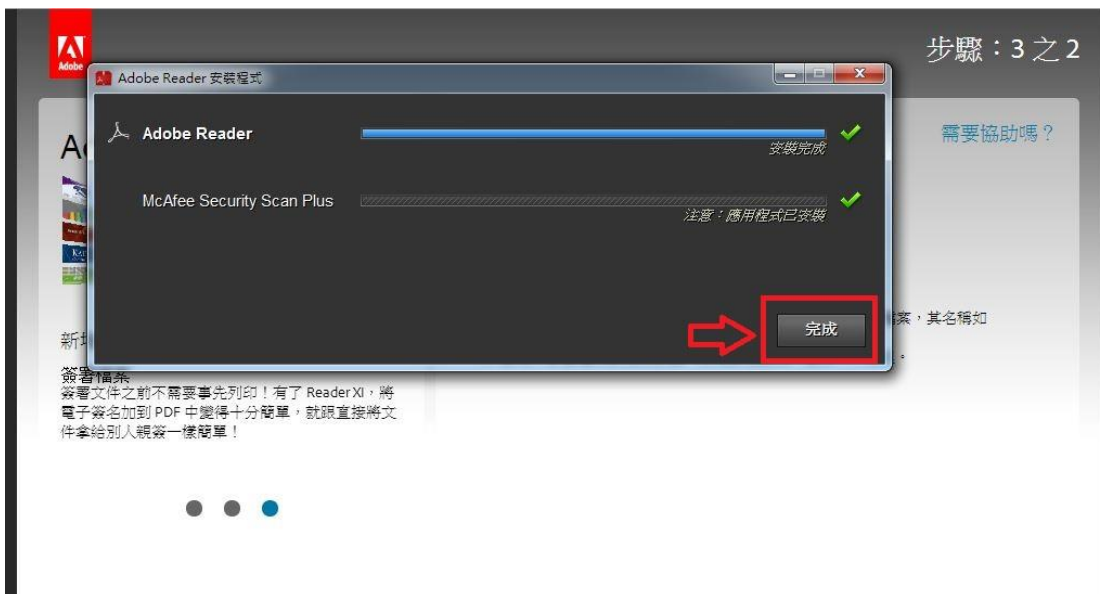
Adobe

步驟：3 之 2

Adobe Reader 安裝程式

Adobe Reader

安裝完成

McAfee Security Scan Plus

注意：應用程式已安裝

完成

需要協助嗎？

A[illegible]

新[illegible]

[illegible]案，其名稱如

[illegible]。

簽署檔案
簽署文件之前不需要事先列印！有了 Reader XI，將電子簽名加到 PDF 中變得十分簡單，就跟直接將文件拿給別人親簽一樣簡單！